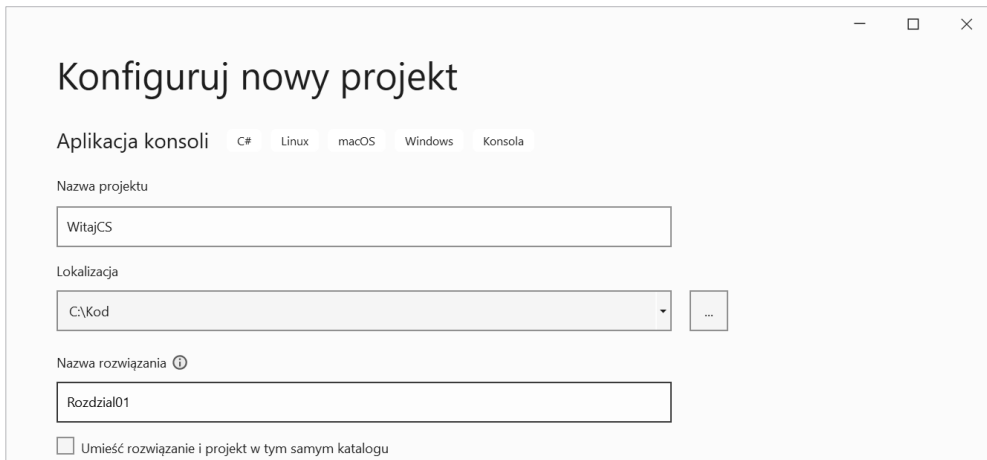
Konfiguruj nowy projekt

Aplikacja konsoli C# Linux macOS Windows Konsola

Nazwa projektu

WitajCS

Lokalizacja

C:\Kod

...

Nazwa rozwiązania

Rozdzial01

Umieść rozwiązanie i projekt w tym samym katalogu